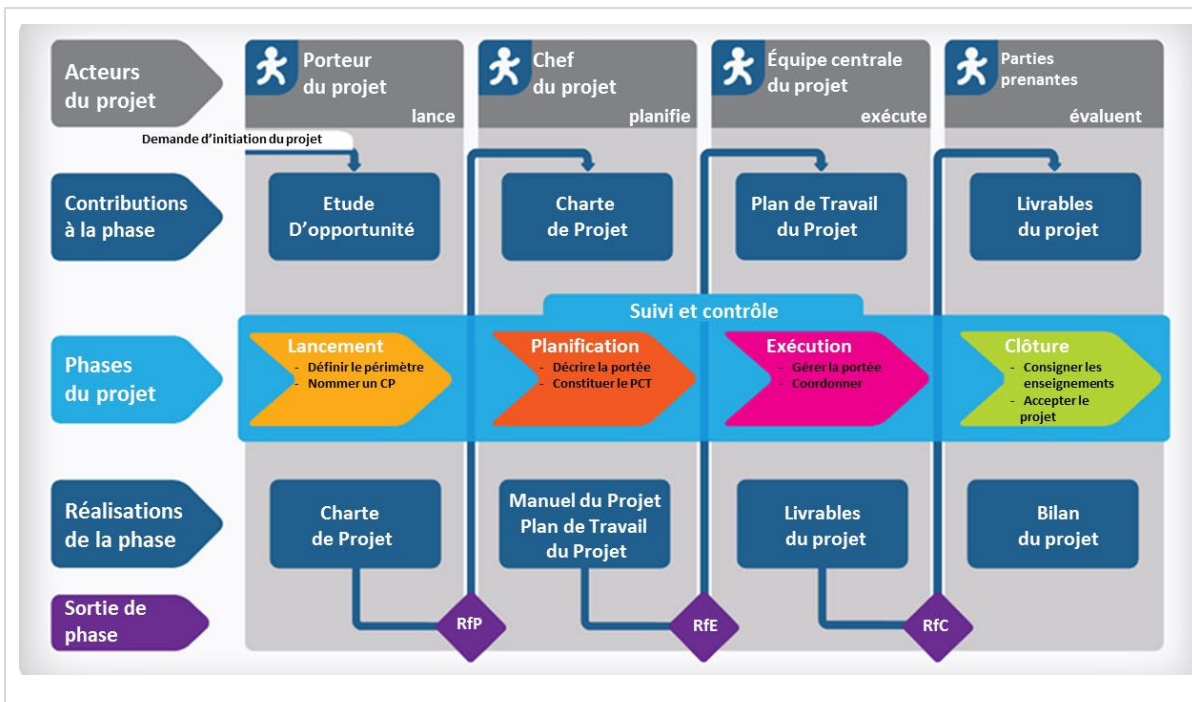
Acteurs du projet

Porteur du projet
lance

Chef du projet
planifie

Équipe centrale du projet
exécute

Parties prenantes
évaluent

Demande d'initiation du projet

Contributions à la phase

Etude D'opportunité

Charte de Projet

Plan de Travail du Projet

Livrables du projet

Suivi et contrôle

Phases du projet

Lancement
- Définir le périmètre
- Nommer un CP

Planification
- Décrire la portée
- Constituer le PCT

Exécution
- Gérer la portée
- Coordonner

Clôture
- Consigner les enseignements
- Accepter le projet

Réalisations de la phase

Charte de Projet

Manuel du Projet Plan de Travail du Projet

Livrables du projet

Bilan du projet

Sortie de phase

RfP

RfE

RfC